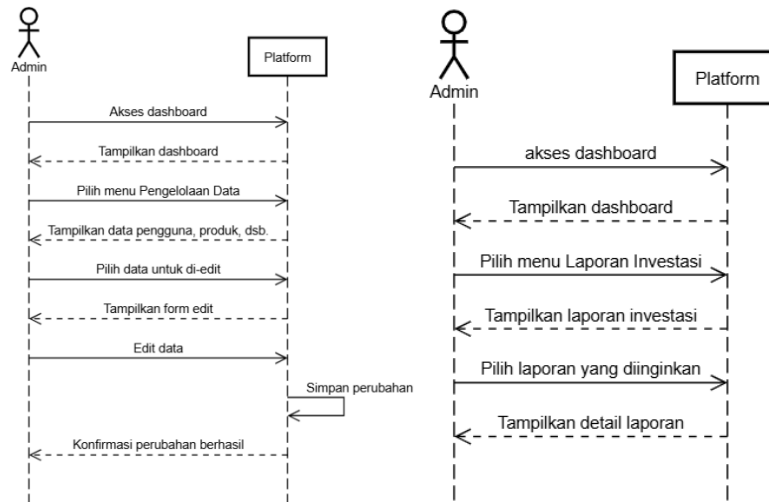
Admin

Platform

Akses dashboard

Tampilkan dashboard

Pilih menu Pengelolaan Data

Tampilkan data pengguna, produk, dsb.

Pilih data untuk di-edit

Tampilkan form edit

Edit data

Simpan perubahan

Konfirmasi perubahan berhasil

Admin

Platform

akses dashboard

Tampilkan dashboard

Pilih menu Laporan Investasi

Tampilkan laporan investasi

Pilih laporan yang diinginkan

Tampilkan detail laporan